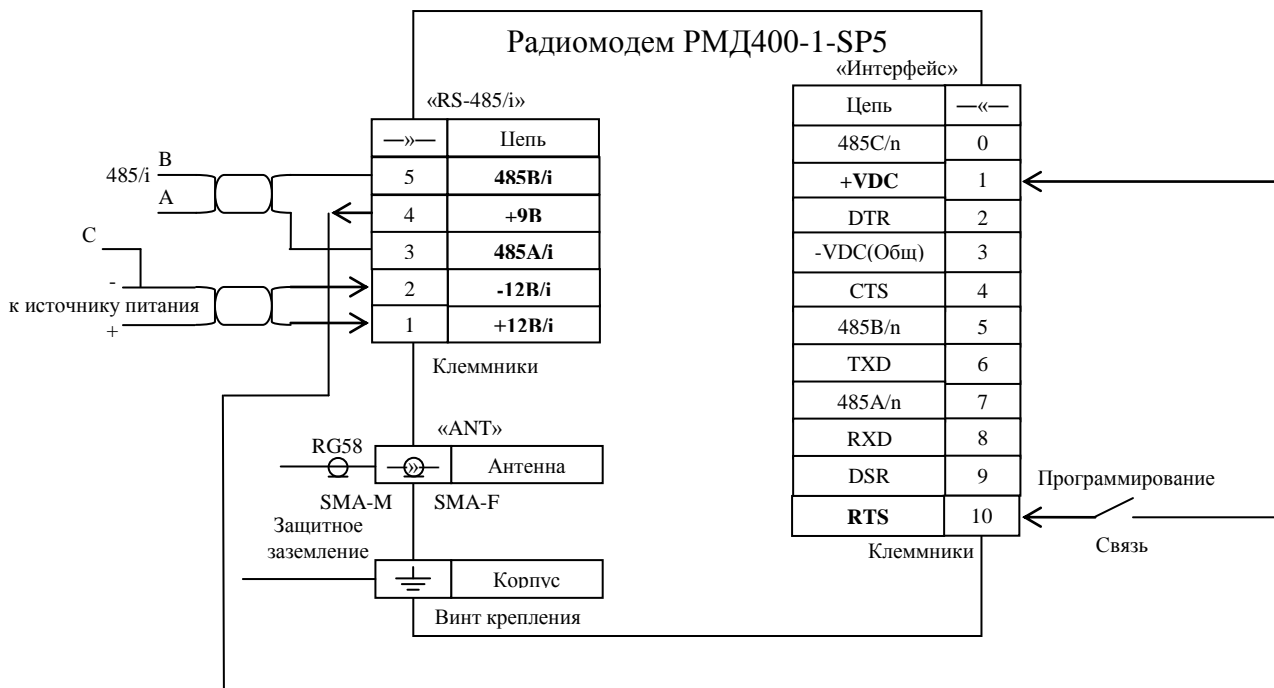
Радиомодем РМД400-1-SP5

«Интерфейс»

| Цепь | —«— |
|---|---|
| 485C/n | 0 |
| **+VDC** | 1 |
| DTR | 2 |
| -VDC(Общ) | 3 |
| CTS | 4 |
| 485B/n | 5 |
| TXD | 6 |
| 485A/n | 7 |
| RXD | 8 |
| DSR | 9 |
| **RTS** | 10 |

Клеммники

Программирование

Связь

«RS-485/i»

| —»— | Цепь |
|---|---|
| 5 | **485B/i** |
| 4 | **+9В** |
| 3 | **485A/i** |
| 2 | **-12В/i** |
| 1 | **+12В/i** |

Клеммники

485/i B A

C

-

к источнику питания

+

«ANT»

RG58

Антенна

SMA-M SMA-F

Защитное заземление

Корпус

Винт крепления